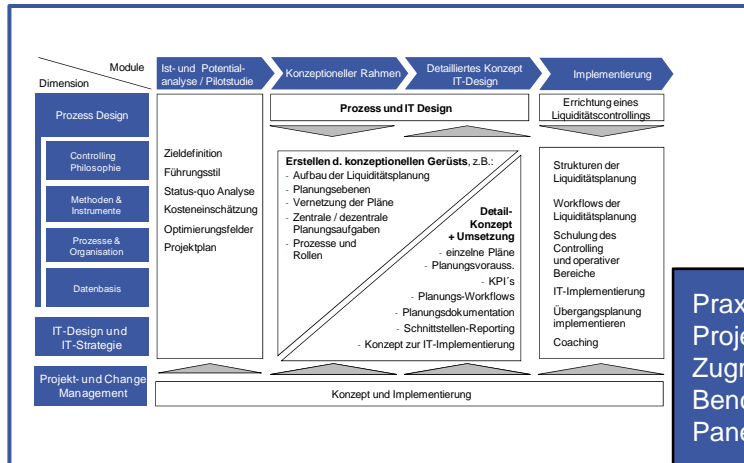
Module
Dimension

Ist- und Potentialanalyse / Pilotstudie

Konzeptioneller Rahmen

Detailliertes Konzept IT-Design

Implementierung

Prozess Design

Controlling Philosophie

Methoden & Instrumente

Prozesse & Organisation

Datenbasis

IT-Design und IT-Strategie

Projekt- und Change Management

Zieldefinition
Führungsstil
Status-quo Analyse
Kosteneinschätzung
Optimierungsfelder
Projektplan

Prozess und IT Design

Erstellen d. konzeptionellen Gerüsts, z.B.:
- Aufbau der Liquiditätsplanung
- Planungsebenen
- Vernetzung der Pläne
- Zentrale / dezentrale Planungsaufgaben
- Prozesse und Rollen

Detail-Konzept + Umsetzung
- einzelne Pläne
- Planungsvorauss.
- KPI´s
- Planungs-Workflows
- Planungsdokumentation
- Schnittstellen-Reporting
- Konzept zur IT-Implementierung

Errichtung eines Liquiditätscontrollings

Strukturen der Liquiditätsplanung
Workflows der Liquiditätsplanung
Schulung des Controlling und operativer Bereiche
IT-Implementierung
Übergangsplanung implementieren
Coaching

Konzept und Implementierung

Prax
Proje
Zugr
Benc
Pane